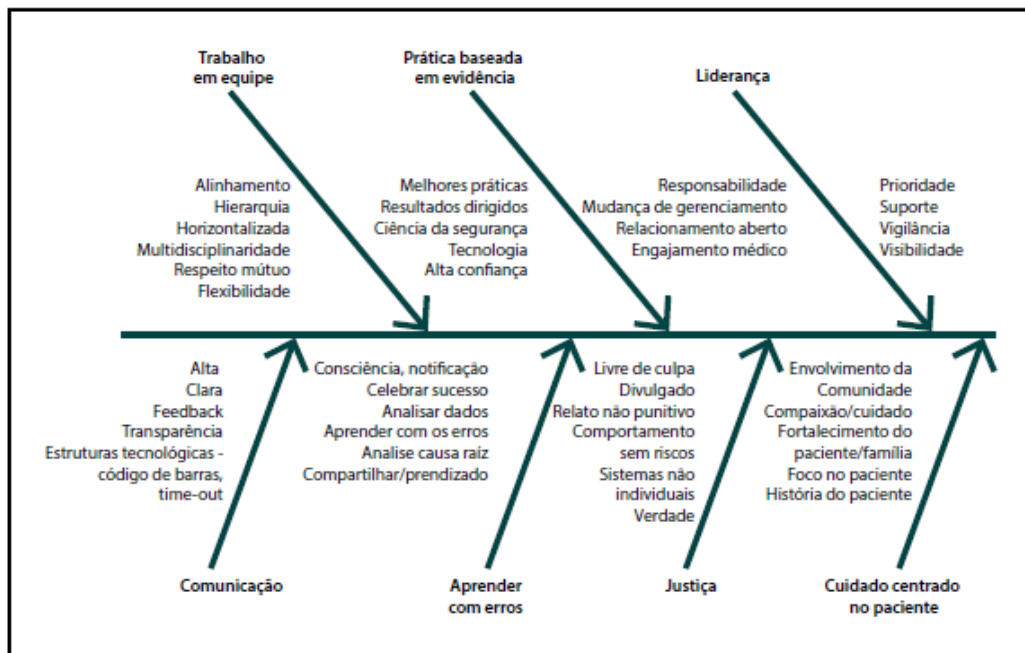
Trabalho em equipe

Prática baseada em evidência

Liderança

Alinhamento
Hierarquia
Horizontalizada
Multidisciplinaridade
Respeito mútuo
Flexibilidade

Melhores práticas
Resultados dirigidos
Ciência da segurança
Tecnologia
Alta confiança

Responsabilidade
Mudança de gerenciamento
Relacionamento aberto
Engajamento médico

Prioridade
Suporte
Vigilância
Visibilidade

Alta
Clara
Feedback
Transparência
Estruturas tecnológicas - código de barras, time-out

Consciência, notificação
Celebrar sucesso
Analisar dados
Aprender com os erros
Analise causa raiz
Compartilhar/prendizado

Livre de culpa
Divulgado
Relato não punitivo
Comportamento sem riscos
Sistemas não individuais
Verdade

Envolvimento da Comunidade
Compaixão/cuidado
Fortalecimento do paciente/família
Foco no paciente
História do paciente

Comunicação

Aprender com erros

Justiça

Cuidado centrado no paciente